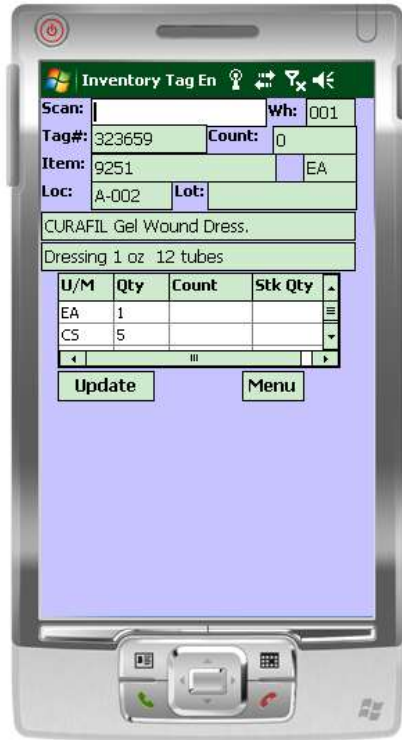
Inventory Tag En

Scan: | Wh: 001

Tag#: 323659 Count: 0

Item: 9251 EA

Loc: A-002 Lot:

CURAFIL Gel Wound Dress.

Dressing 1 oz 12 tubes

| U/M | Qty | Count | Stk Qty |
|---|---|---|---|
| EA | 1 | | |
| CS | 5 | | |

Update Menu